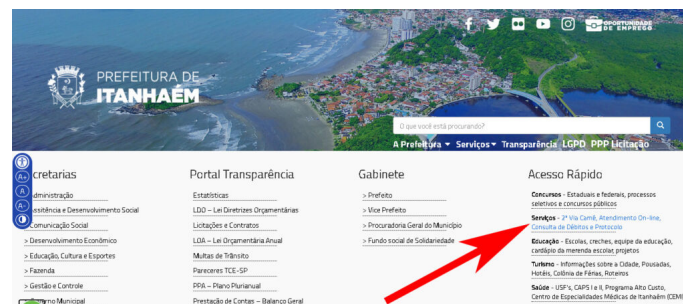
PREFEITURA DE ITANHAÉM

OPORTUNIDADE DE EMPREGO

O que você está procurando?

A Prefeitura ▾ Serviços ▾ Transparência LGPD PPP Licitação

A+ A A- 

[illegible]cretarias

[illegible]dministração
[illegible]ssistência e Desenvolvimento Social
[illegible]omunicação Social
> Desenvolvimento Econômico
> Educação, Cultura e Esportes
> Fazenda
> Gestão e Controle
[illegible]rno Municipal

Portal Transparência

Estatísticas
LDO – Lei Diretrizes Orçamentárias
Licitações e Contratos
LOA – Lei Orçamentária Anual
Multas de Trânsito
Pareceres TCE-SP
PPA – Plano Plurianual
Prestação de Contas – Balanço Geral

Gabinete

> Prefeito
> Vice Prefeito
> Procuradoria Geral do Município
> Fundo social de Solidariedade

Acesso Rápido

Concursos - Estaduais e federais, processos seletivos e concursos públicos

Serviços - 2ª Via Carnê, Atendimento On-line, Consulta de Débitos e Protocolo

Educação - Escolas, creches, equipe da educação, cardápio da merenda escolar, projetos

Turismo - Informações sobre a Cidade, Pousadas, Hotéis, Colônia de Férias, Roteiros

Saúde - USF's, CAPS I e II, Programa Alto Custo, Centro de Especialidades Médicas de Itanhaém (CEMI)